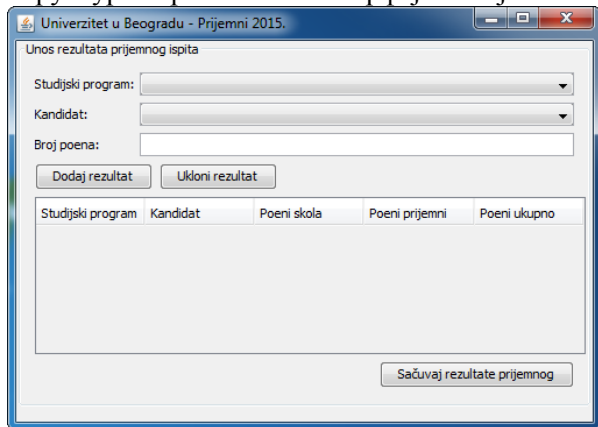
Univerzitet u Beogradu - Prijemni 2015.

Unos rezultata prijemnog ispita

Studijski program:

Kandidat:

Broj poena:

Dodaj rezultat

Ukloni rezultat

| Studijski program | Kandidat | Poeni skola | Poeni prijemni | Poeni ukupno |
|---|---|---|---|---|

Sačuvaj rezultate prijemnog